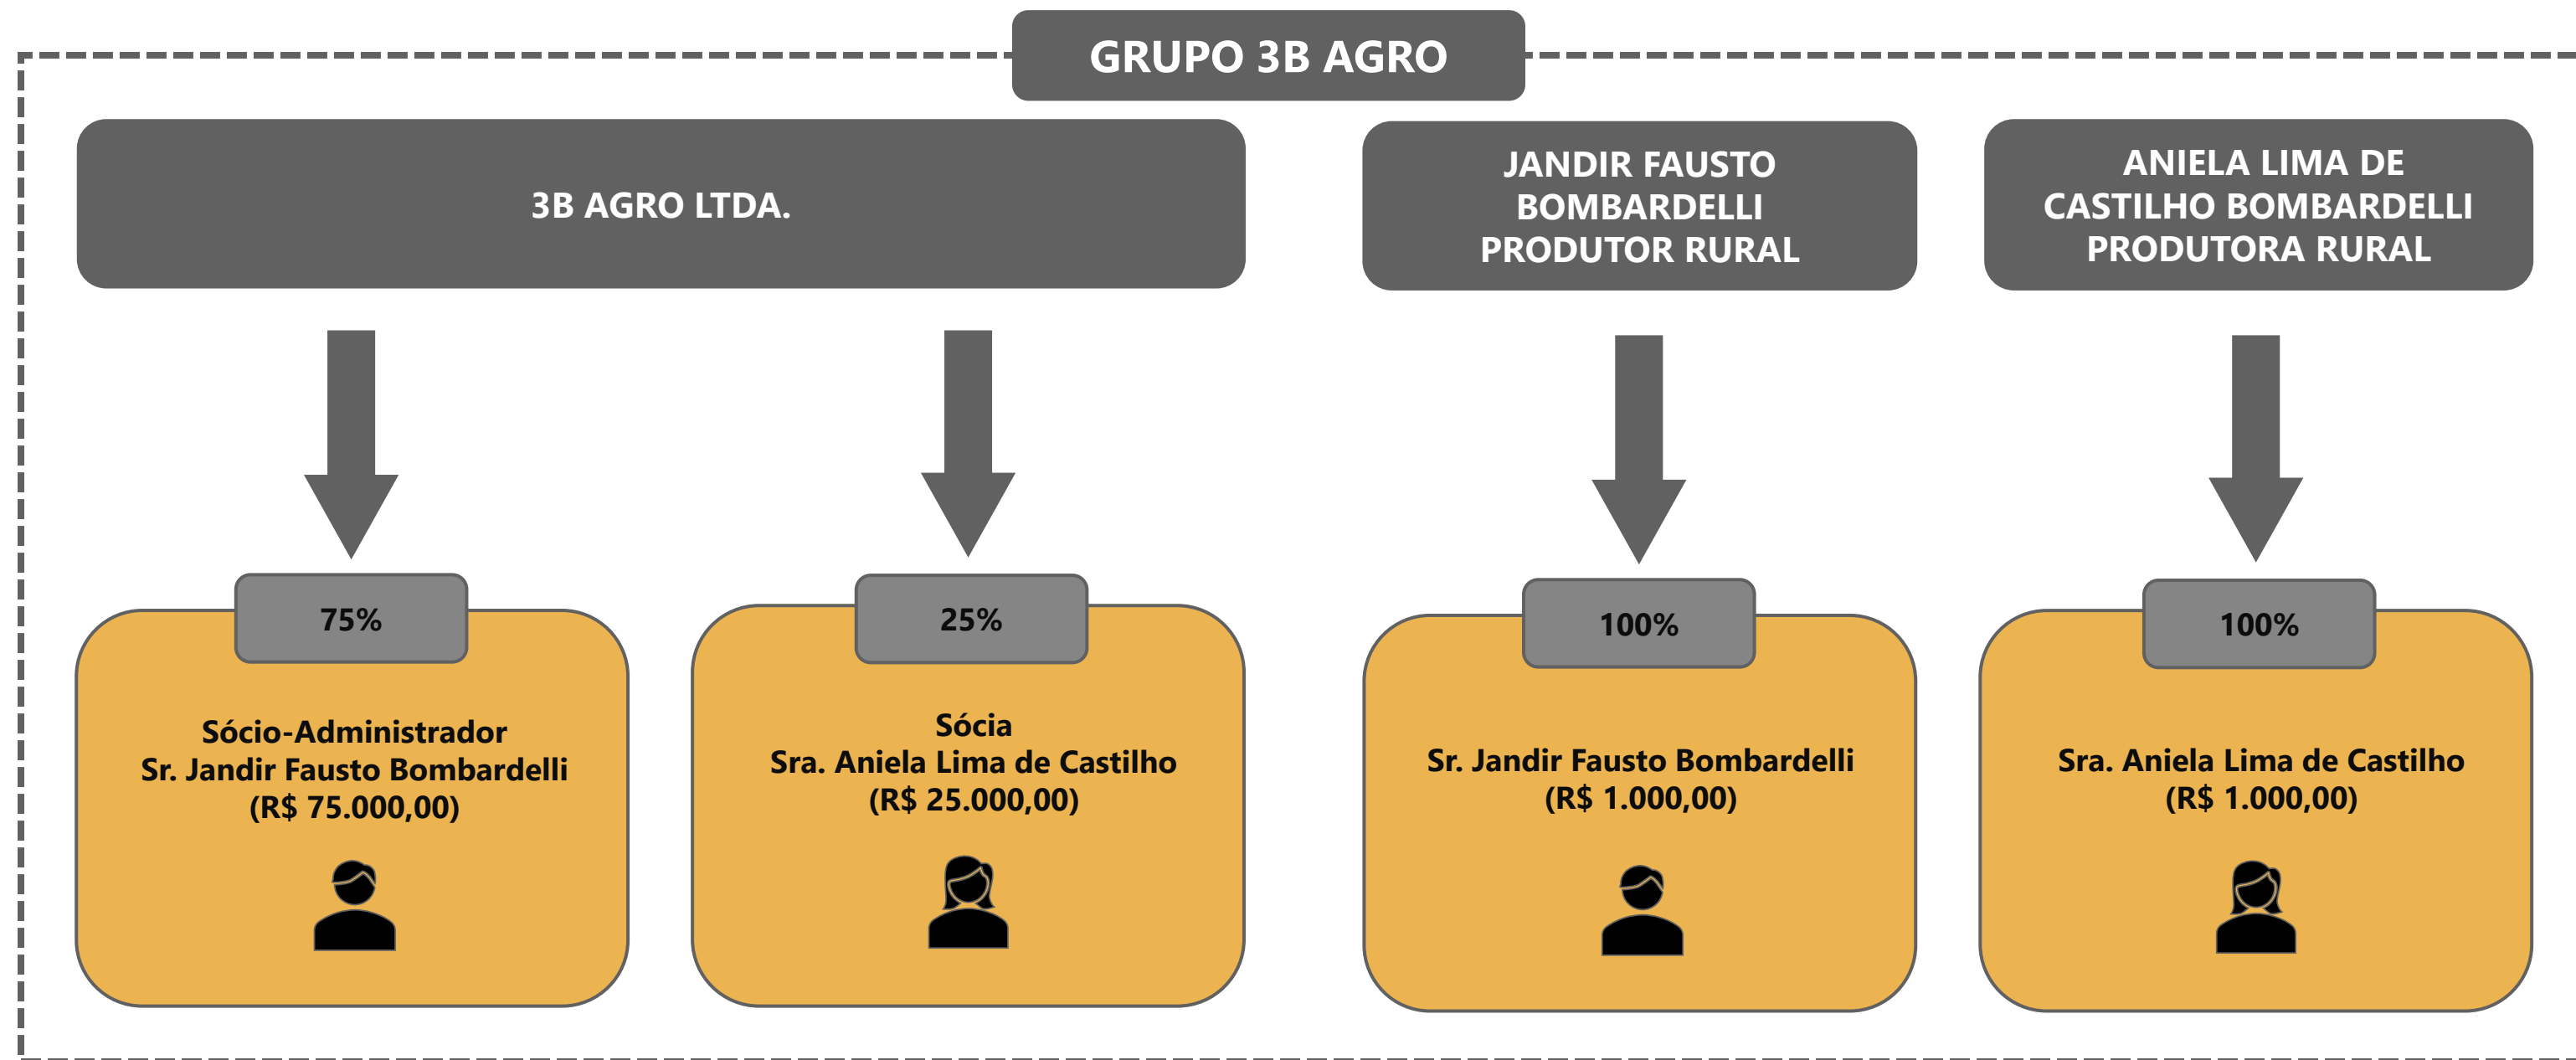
GRUPO 3B AGRO

3B AGRO LTDA.

JANDIR FAUSTO BOMBARDELLI PRODUTOR RURAL

ANIELA LIMA DE CASTILHO BOMBARDELLI PRODUTORA RURAL

75%

Sócio-Administrador
Sr. Jandir Fausto Bombardelli
(R$ 75.000,00)

25%

Sócia
Sra. Aniela Lima de Castilho
(R$ 25.000,00)

100%

Sr. Jandir Fausto Bombardelli
(R$ 1.000,00)

100%

Sra. Aniela Lima de Castilho
(R$ 1.000,00)